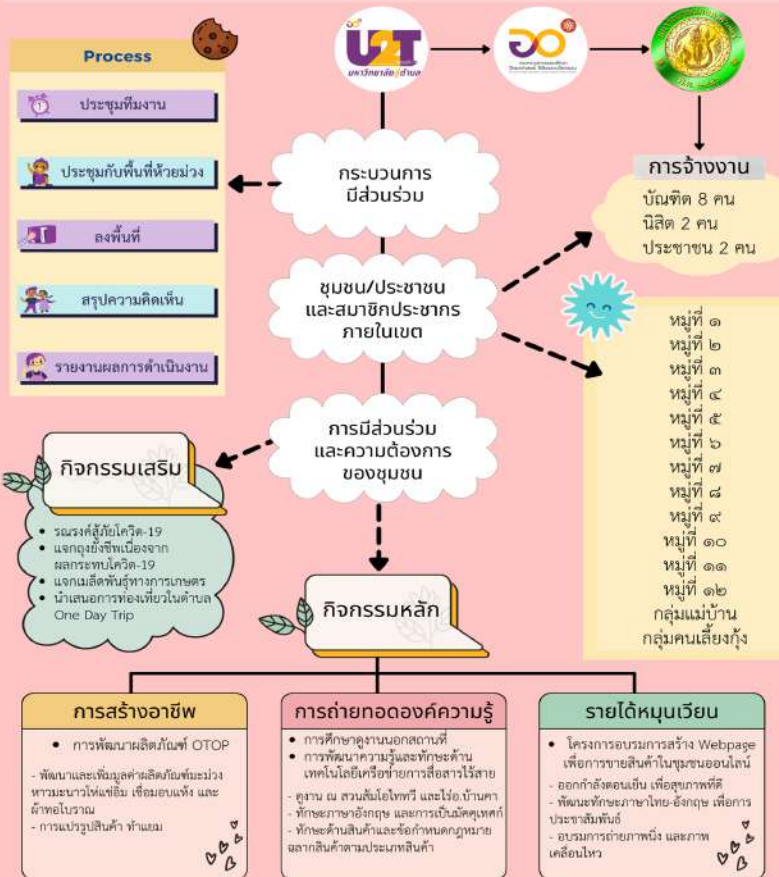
U2T มหาวิทยาลัยสู่ตำบล

Process

ประชุมทีมงาน

ประชุมกับพื้นที่ห้วยม่วง

ลงพื้นที่

สรุปความคิดเห็น

รายงานผลการดำเนินงาน

กระบวนการมีส่วนร่วม

ชุมชน/ประชาชน และสมาชิกประชากรภายในเขต

การมีส่วนร่วม และความต้องการของชุมชน

การจ้างงาน

บัณฑิต 8 คน
นิสิต 2 คน
ประชาชน 2 คน

หมู่ที่ ๑
หมู่ที่ ๒
หมู่ที่ ๓
หมู่ที่ ๔
หมู่ที่ ๕
หมู่ที่ ๖
หมู่ที่ ๗
หมู่ที่ ๘
หมู่ที่ ๙
หมู่ที่ ๑๐
หมู่ที่ ๑๑
หมู่ที่ ๑๒
กลุ่มแม่บ้าน
กลุ่มคนเลี้ยงกุ้ง

กิจกรรมเสริม

- รณรงค์สู้ภัยโควิด-19
- แจกถุงยังชีพเนื่องจากผลกระทบโควิด-19
- แจกเมล็ดพันธุ์ทางการเกษตร
- นำเสนอการท่องเที่ยวในตำบล One Day Trip

กิจกรรมหลัก

การสร้างอาชีพ

- การพัฒนาผลิตภัณฑ์ OTOP

- พัฒนาและเพิ่มมูลค่าผลิตภัณฑ์มะม่วงหาวมะนาวโห่แช่อิ่ม เชื่อมอบแห้ง และผ้าทอโบราณ
- การแปรรูปสินค้า ทำแยม

การถ่ายทอดองค์ความรู้

- การศึกษาดูงานนอกสถานที่
- การพัฒนาความรู้และทักษะด้านเทคโนโลยีเครือข่ายการสื่อสารไร้สาย

- ดูงาน ณ สวนส้มโอไทฟรี และไร่อ.บ้านคา
- ทักษะภาษาอังกฤษ และการเป็นมัคคุเทศก์
- ทักษะด้านสินค้าและข้อกำหนดกฎหมายฉลากสินค้าตามประเภทสินค้า

รายได้หมุนเวียน

- โครงการอบรมการสร้าง Webpage เพื่อการขายสินค้าในชุมชนออนไลน์

- ออกกำลังตอนเย็น เพื่อสุขภาพที่ดี
- พัฒนาทักษะภาษาไทย-อังกฤษ เพื่อการประชาสัมพันธ์
- อบรมการถ่ายภาพนิ่ง และภาพเคลื่อนไหว